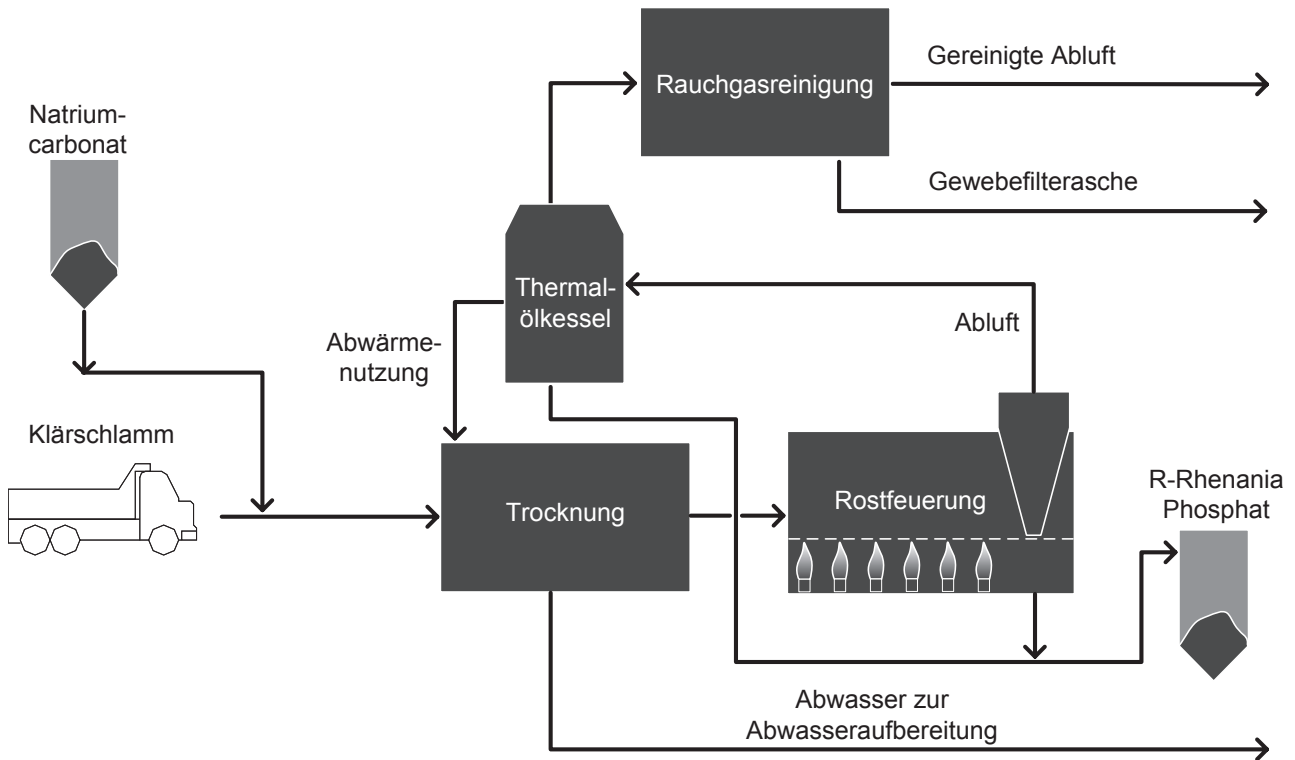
Natriumcarbonat

Rauchgasreinigung

Gereinigte Abluft

Gewebefilterasche

Thermalölkessel

Abwärmenutzung

Abluft

Klärschlamm

Trocknung

Rostfeuerung

R-Rhenania Phosphat

Abwasser zur Abwasseraufbereitung